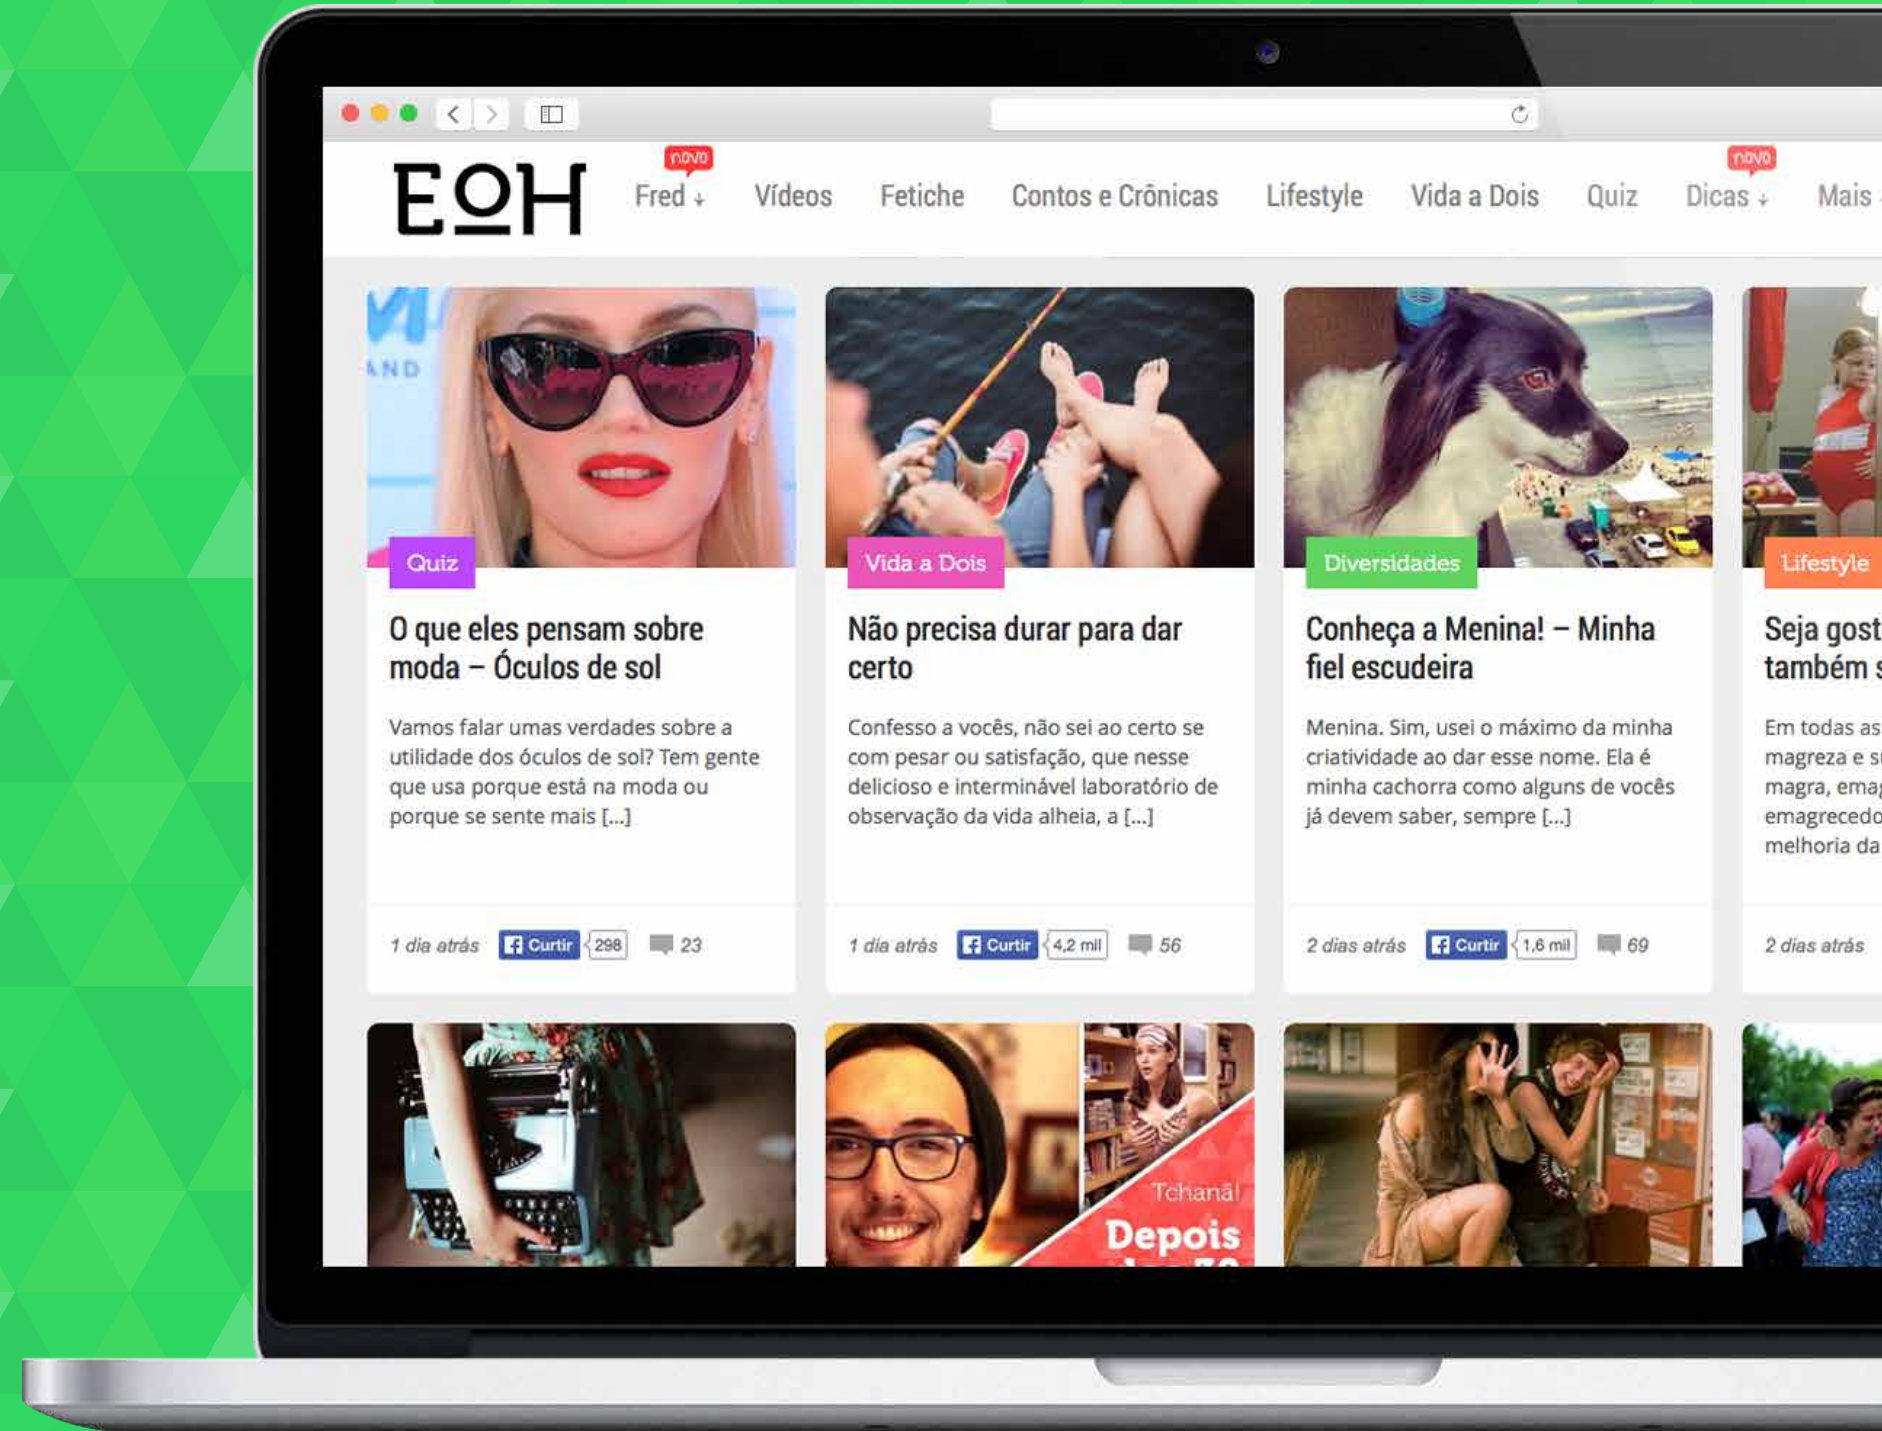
EOH

novo
Fred

Vídeos

Fetiche

Contos e Crônicas

Lifestyle

Vida a Dois

Quiz

novo
Dicas

Mais

Quiz

O que eles pensam sobre moda – Óculos de sol

Vamos falar umas verdades sobre a utilidade dos óculos de sol? Tem gente que usa porque está na moda ou porque se sente mais [...]

1 dia atrás Curtir 298 23

Vida a Dois

Não precisa durar para dar certo

Confesso a vocês, não sei ao certo se com pesar ou satisfação, que nesse delicioso e interminável laboratório de observação da vida alheia, a [...]

1 dia atrás Curtir 4,2 mil 56

Diversidades

Conheça a Menina! – Minha fiel escudeira

Menina. Sim, usei o máximo da minha criatividade ao dar esse nome. Ela é minha cachorra como alguns de vocês já devem saber, sempre [...]

2 dias atrás Curtir 1,6 mil 69

Lifestyle

Seja gost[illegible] também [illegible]

Em todas as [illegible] magreza e s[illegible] magra, ema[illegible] emagrecedo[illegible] melhoria da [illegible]

2 dias atrás

Tchanã!
Depois